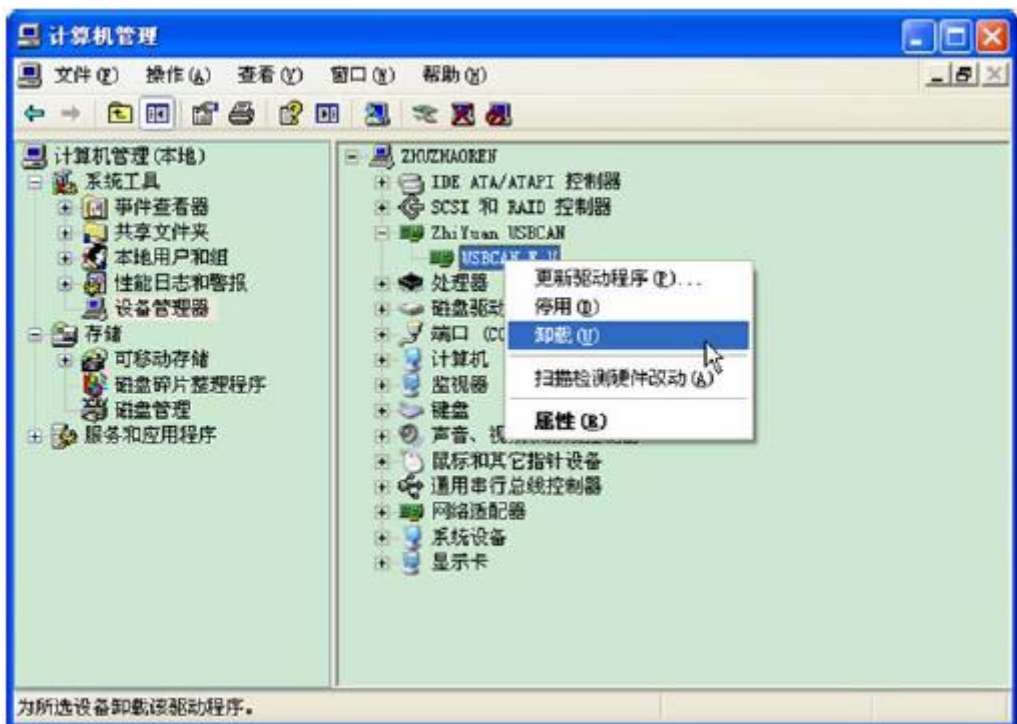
计算机管理

文件(F) 操作(A) 查看(V) 窗口(W) 帮助(H)

计算机管理(本地)
系统工具
事件查看器
共享文件夹
本地用户和组
性能日志和警报
设备管理器
存储
可移动存储
磁盘碎片整理程序
磁盘管理
服务和应用程序

ZHUZHAOREN
IDE ATA/ATAPI 控制器
SCSI 和 RAID 控制器
ZhiYuan USBCAN
USBCAN X II
处理器
磁盘驱动
端口 (CO
计算机
监视器
键盘
声音、视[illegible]
鼠标和其它指针设备
通用串行总线控制器
网络适配器
系统设备
显示卡

更新驱动程序(P)...
停用(D)
卸载(U)
扫描检测硬件改动(A)
属性(R)

为所选设备卸载该驱动程序。